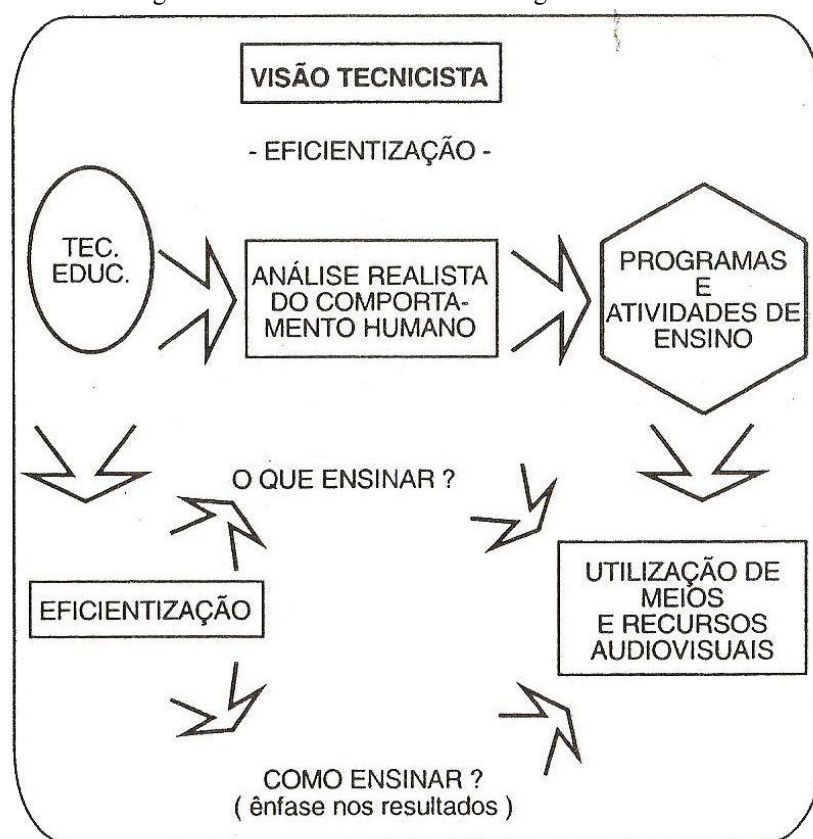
VISÃO TECNICISTA

- EFICIENTIZAÇÃO -

TEC. EDUC.

ANÁLISE REALISTA DO COMPORTAMENTO HUMANO

PROGRAMAS E ATIVIDADES DE ENSINO

O QUE ENSINAR ?

EFICIENTIZAÇÃO

UTILIZAÇÃO DE MEIOS E RECURSOS AUDIOVISUAIS

COMO ENSINAR ?
( ênfase nos resultados )